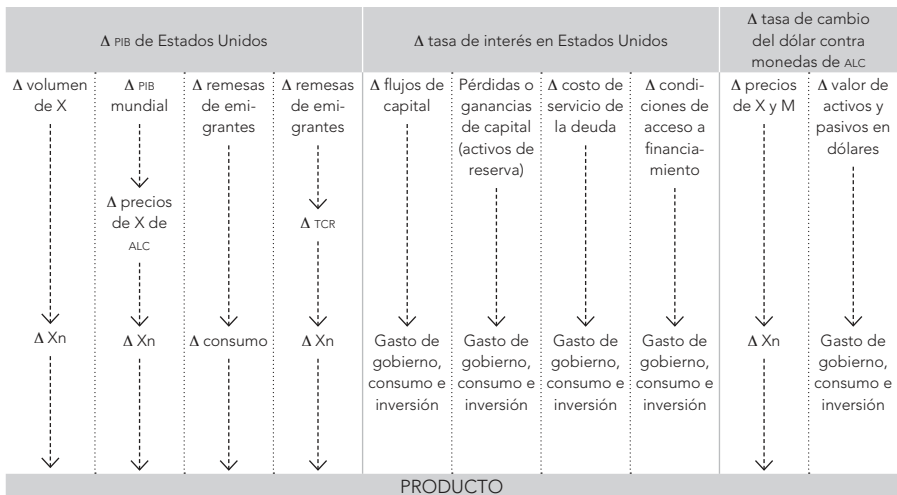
| Δ PIB de Estados Unidos | | | | Δ tasa de interés en Estados Unidos | | | | Δ tasa de cambio del dólar contra monedas de ALC | |
|---|---|---|---|---|---|---|---|---|---|
| Δ volumen de X | Δ PIB mundial | Δ remesas de emigrantes | Δ remesas de emigrantes | Δ flujos de capital | Pérdidas o ganancias de capital (activos de reserva) | Δ costo de servicio de la deuda | Δ condiciones de acceso a financiamiento | Δ precios de X y M | Δ valor de activos y pasivos en dólares |
| | Δ precios de X de ALC | | Δ TCR | | | | | | |
| Δ Xn | Δ Xn | Δ consumo | Δ Xn | Gasto de gobierno, consumo e inversión | Gasto de gobierno, consumo e inversión | Gasto de gobierno, consumo e inversión | Gasto de gobierno, consumo e inversión | Δ Xn | Gasto de gobierno, consumo e inversión |

PRODUCTO